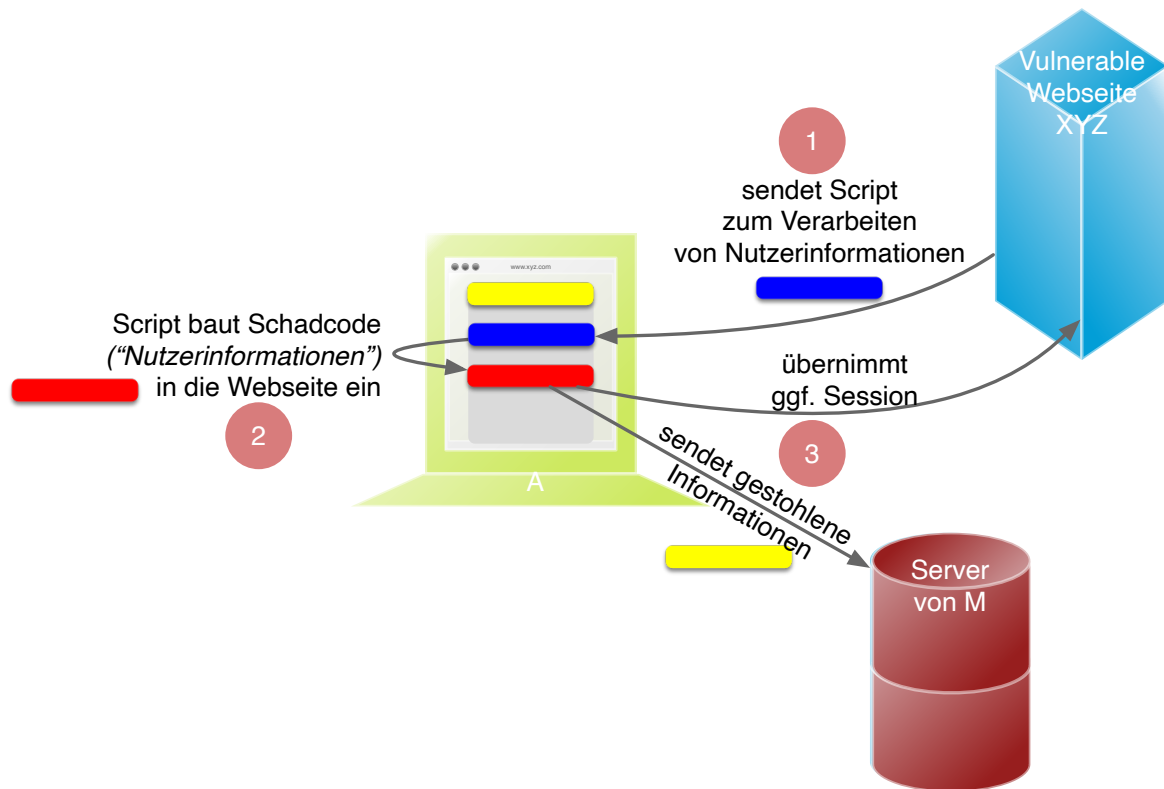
Vulnerable Webseite XYZ

1

sendet Script zum Verarbeiten von Nutzerinformationen

www.xyz.com

Script baut Schadcode (“Nutzerinformationen”) in die Webseite ein

2

übernimmt ggf. Session

3

A

sendet gestohlene Informationen

Server von M